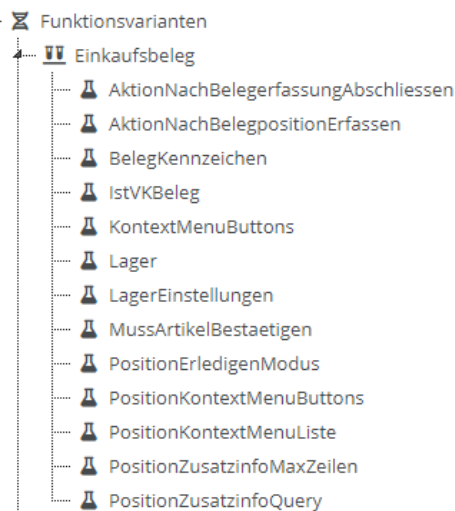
Funktionsvarianten
Einkaufsbeleg
AktionNachBelegerfassungAbschliessen
AktionNachBelegpositionErfassen
BelegKennzeichen
IstVKBeleg
KontextMenuButtons
Lager
LagerEinstellungen
MussArtikelBestaetigen
PositionErledigenModus
PositionKontextMenuButtons
PositionKontextMenuListe
PositionZusatzinfoMaxZeilen
PositionZusatzinfoQuery